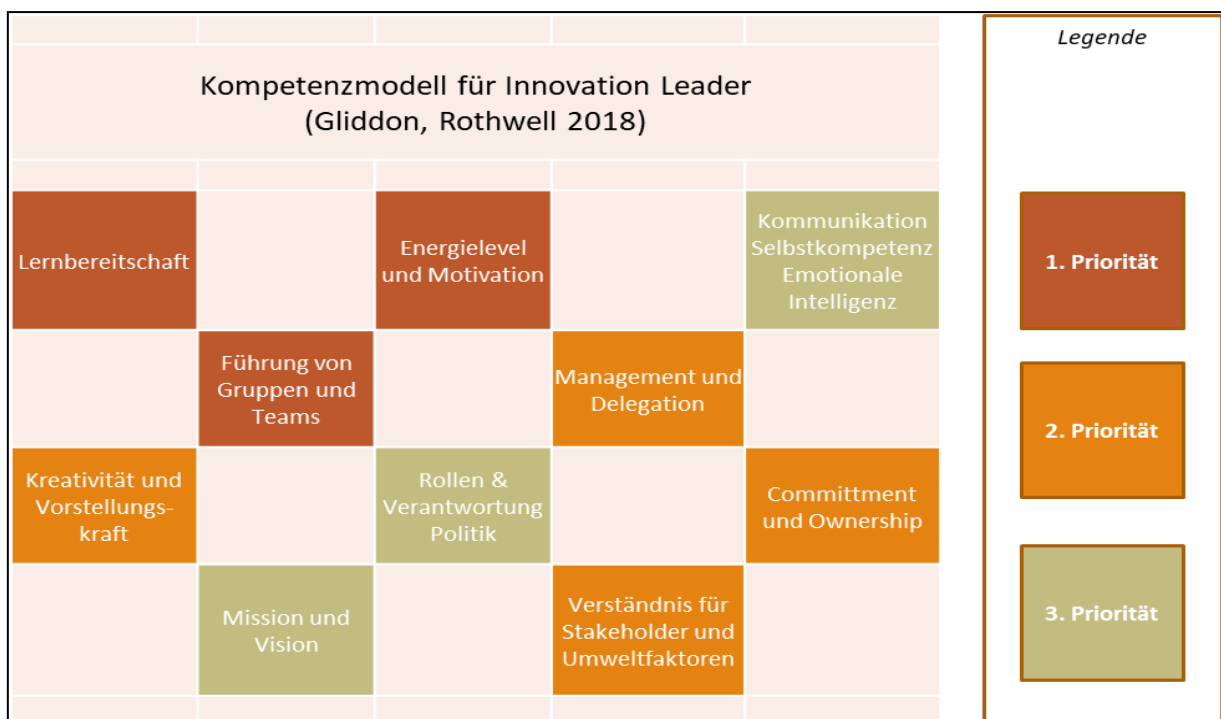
Kompetenzmodell für Innovation Leader
(Gliddon, Rothwell 2018)

Lernbereitschaft

Energielevel und Motivation

Kommunikation Selbstkompetenz Emotionale Intelligenz

Führung von Gruppen und Teams

Management und Delegation

Kreativität und Vorstellungskraft

Rollen & Verantwortung Politik

Committment und Ownership

Mission und Vision

Verständnis für Stakeholder und Umweltfaktoren

Legende

1. Priorität

2. Priorität

3. Priorität